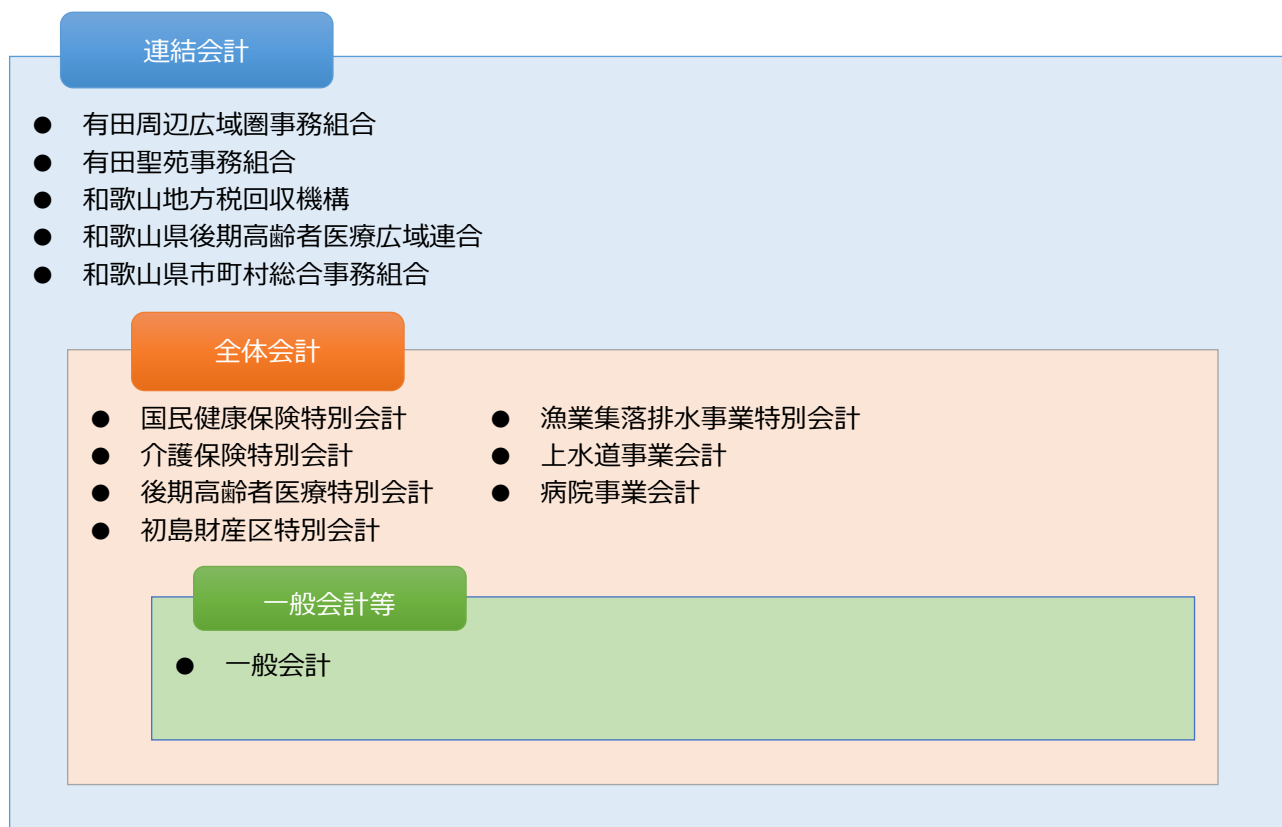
連結会計

- 有田周辺広域圏事務組合
- 有田聖苑事務組合
- 和歌山地方税回収機構
- 和歌山県後期高齢者医療広域連合
- 和歌山県市町村総合事務組合

全体会計

- 国民健康保険特別会計
- 介護保険特別会計
- 後期高齢者医療特別会計
- 初島財産区特別会計

- 漁業集落排水事業特別会計
- 上水道事業会計
- 病院事業会計

一般会計等

- 一般会計